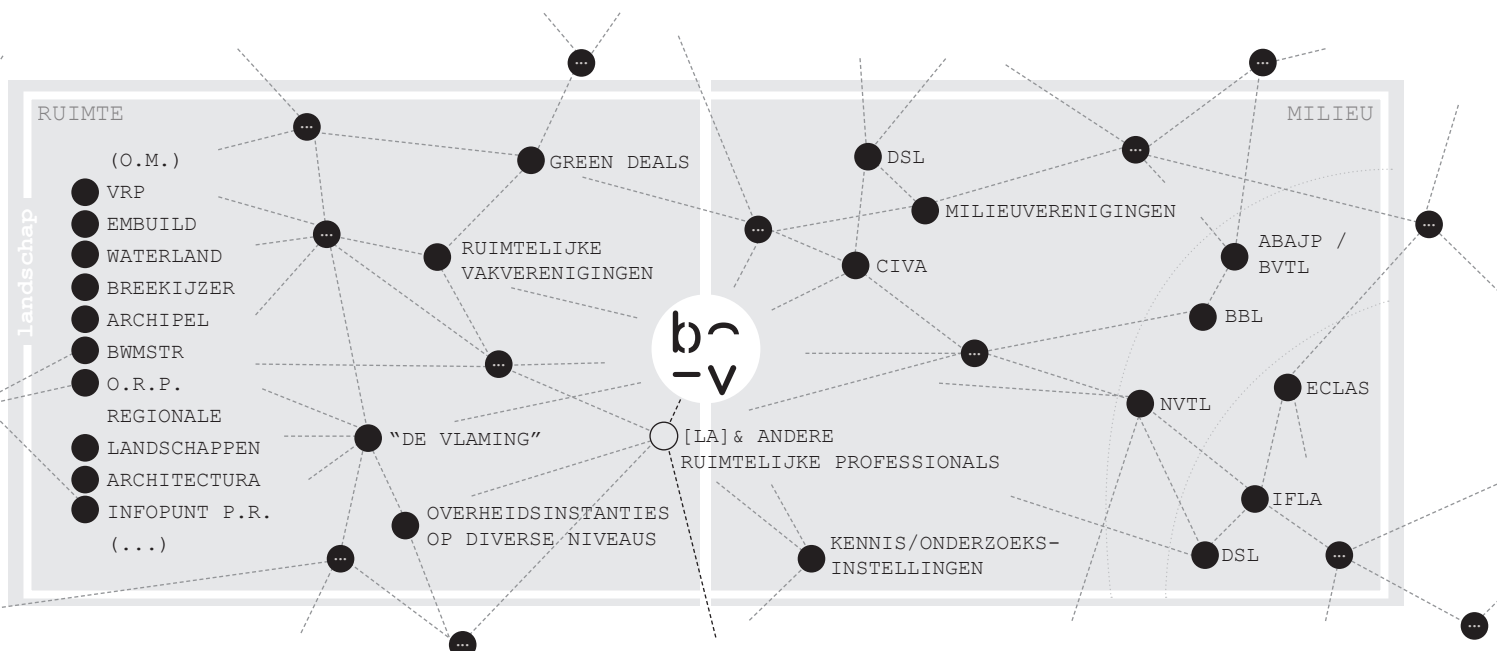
RUIMTE

MILIEU

landschap

(O.M.)
VRP
EMBUILD
WATERLAND
BREEKIJZER
ARCHIPEL
BWMSTR
O.R.P.
REGIONALE
LANDSCHAPPEN
ARCHITECTURA
INFOPUNT P.R.
(...)

GREEN DEALS

RUIMTELIJKE VAKVERENIGINGEN

"DE VLAMING"

OVERHEIDSINSTANTIES OP DIVERSE NIVEAUS

b⌒
–v

[LA] & ANDERE RUIMTELIJKE PROFESSIONALS

KENNIS/ONDERZOEKS-INSTELLINGEN

DSL

MILIEUVERENIGINGEN

CIVA

ABAJP / BVTL

BBL

ECLAS

NVTL

IFLA

DSL